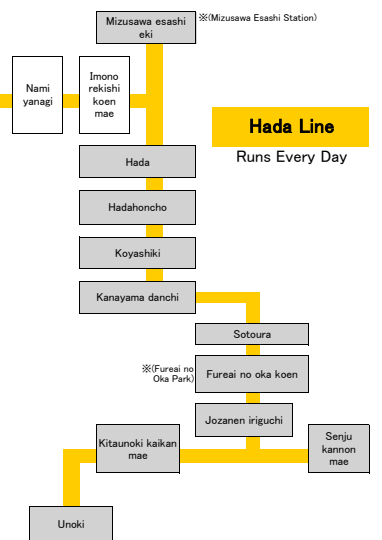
Mizusawa esashi eki

※(Mizusawa Esashi Station)

Nami yanagi

Imono rekishi koen mae

Hada Line

Runs Every Day

Hada

Hadahoncho

Koyashiki

Kanayama danchi

Sotoura

※(Fureai no Oka Park)

Fureai no oka koen

Jozanen iriguchi

Kitaunoki kaikan mae

Senju kannon mae

Unoki